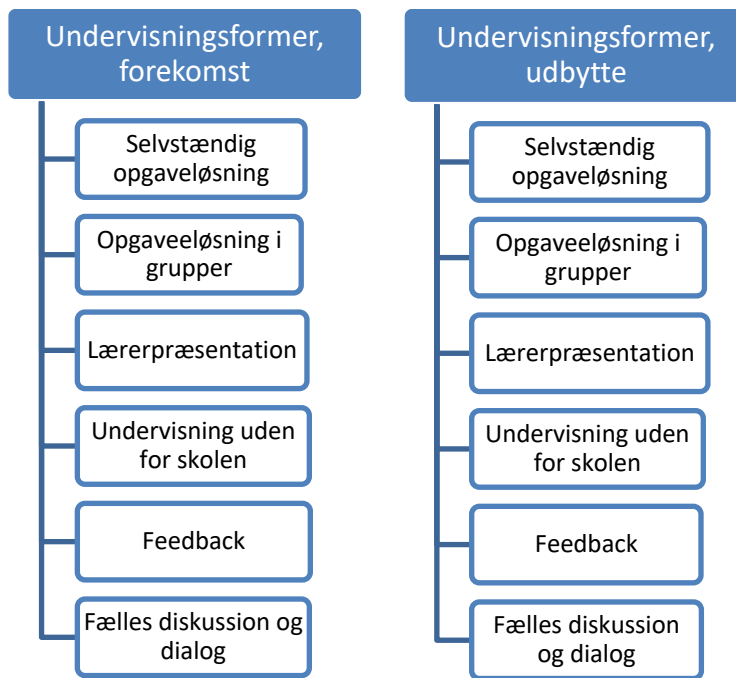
Undervisningsformer, forekomst

Selvstændig opgaveløsning

Opgaveeløsning i grupper

Lærerpræsentation

Undervisning uden for skolen

Feedback

Fælles diskussion og dialog

Undervisningsformer, udbytte

Selvstændig opgaveløsning

Opgaveeløsning i grupper

Lærerpræsentation

Undervisning uden for skolen

Feedback

Fælles diskussion og dialog